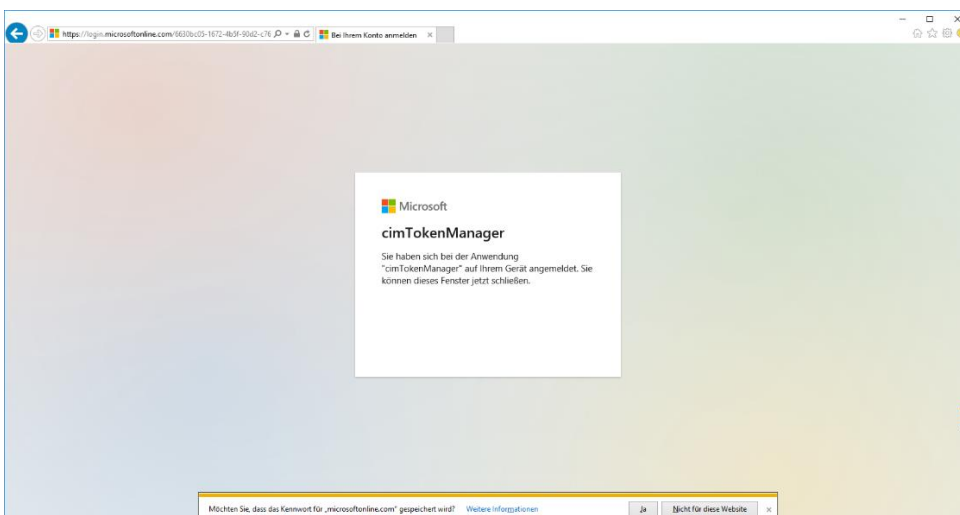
https://login.microsoftonline.com/6630bc05-1672-4b5f-90d2-c76

Bei Ihrem Konto anmelden ×

Microsoft

cimTokenManager

Sie haben sich bei der Anwendung "cimTokenManager" auf Ihrem Gerät angemeldet. Sie können dieses Fenster jetzt schließen.

Möchten Sie, dass das Kennwort für „microsoftonline.com" gespeichert wird? Weitere Informationen

Ja

Nicht für diese Website

×